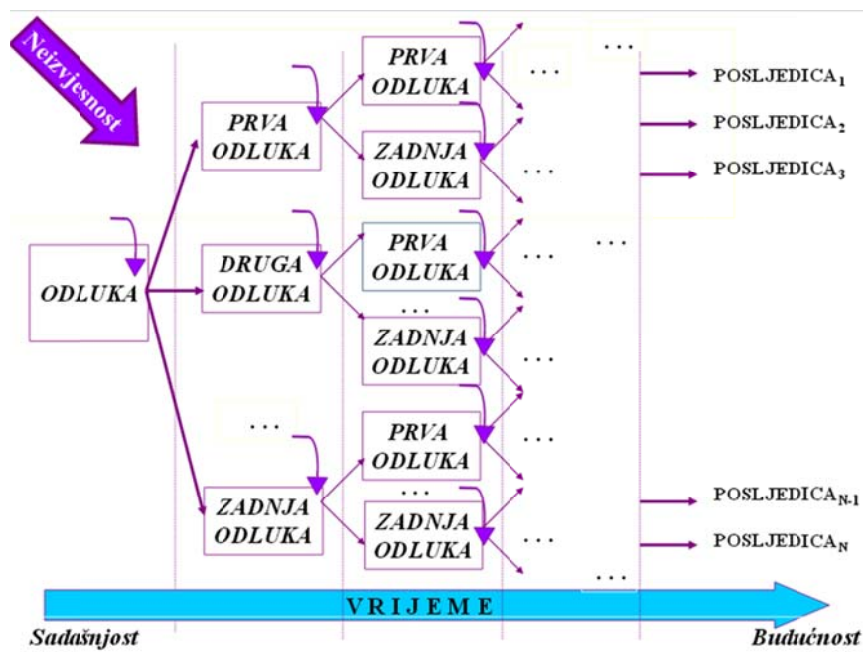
Neizvjesnost

ODLUKA

PRVA ODLUKA

DRUGA ODLUKA

...

ZADNJA ODLUKA

PRVA ODLUKA

ZADNJA ODLUKA

PRVA ODLUKA

...

ZADNJA ODLUKA

PRVA ODLUKA

...

ZADNJA ODLUKA

...

...

...

...

...

...

...

...

...

POSLJEDICA$_1$

POSLJEDICA$_2$

POSLJEDICA$_3$

POSLJEDICA$_{N-1}$

POSLJEDICA$_N$

VRIJEME

Sadašnjost

Budućnost